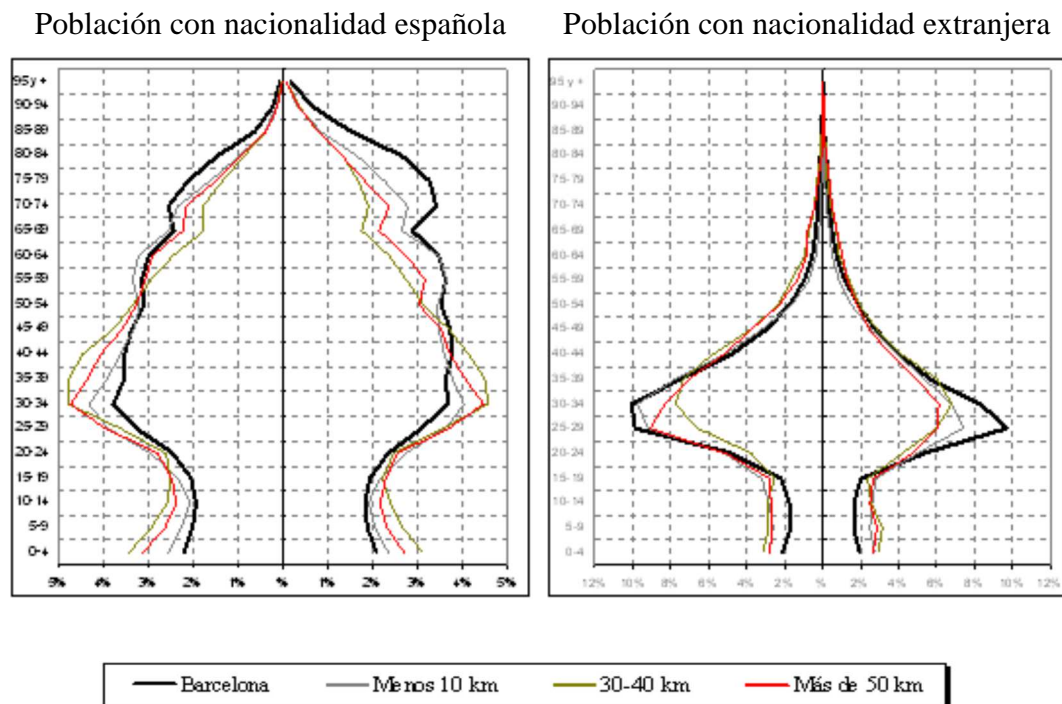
Población con nacionalidad española

95y+
90-94
85-89
80-84
75-79
70-74
65-69
60-64
55-59
50-54
45-49
40-44
35-39
30-34
25-29
20-24
15-19
10-14
5-9
0-4

5% 4% 3% 2% 1% 0% 1% 2% 3% 4% 5%

Población con nacionalidad extranjera

95y+
90-94
85-89
80-84
75-79
70-74
65-69
60-64
55-59
50-54
45-49
40-44
35-39
30-34
25-29
20-24
15-19
10-14
5-9
0-4

12% 10% 8% 6% 4% 2% % 2% 4% 6% 8% 10% 12%

Barcelona
Menos 10 km
30-40 km
Más de 50 km